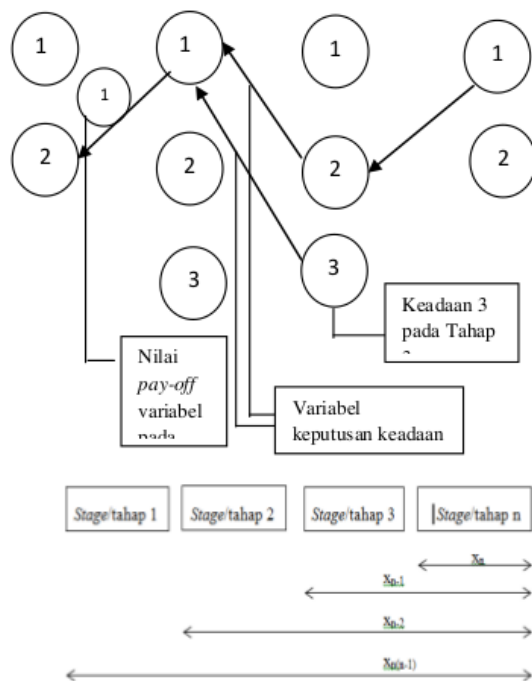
1

1

1

1

1

2

2

2

2

3

3

Keadaan 3 pada Tahap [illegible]

Nilai *pay-off* variabel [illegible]

Variabel keputusan keadaan

*Stage*/tahap 1

*Stage*/tahap 2

*Stage*/tahap 3

*Stage*/tahap n

$X_n$

$X_{n-1}$

$X_{n-2}$

$X_{n(n-1)}$